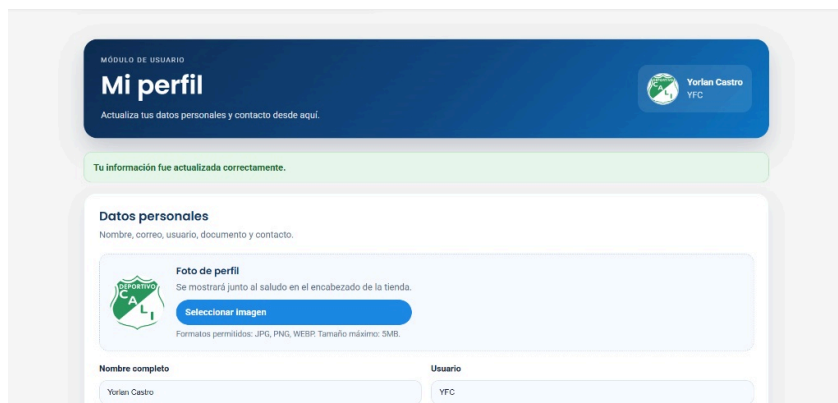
MÓDULO DE USUARIO

Mi perfil

Actualiza tus datos personales y contacto desde aquí.

Yorlan Castro
YFC

Tu información fue actualizada correctamente.

Datos personales

Nombre, correo, usuario, documento y contacto.

DEPORTIVO CALI

Foto de perfil

Se mostrará junto al saludo en el encabezado de la tienda.

Seleccionar imagen

Formatos permitidos: JPG, PNG, WEBP. Tamaño máximo: 5MB.

Nombre completo

Yorlan Castro

Usuario

YFC